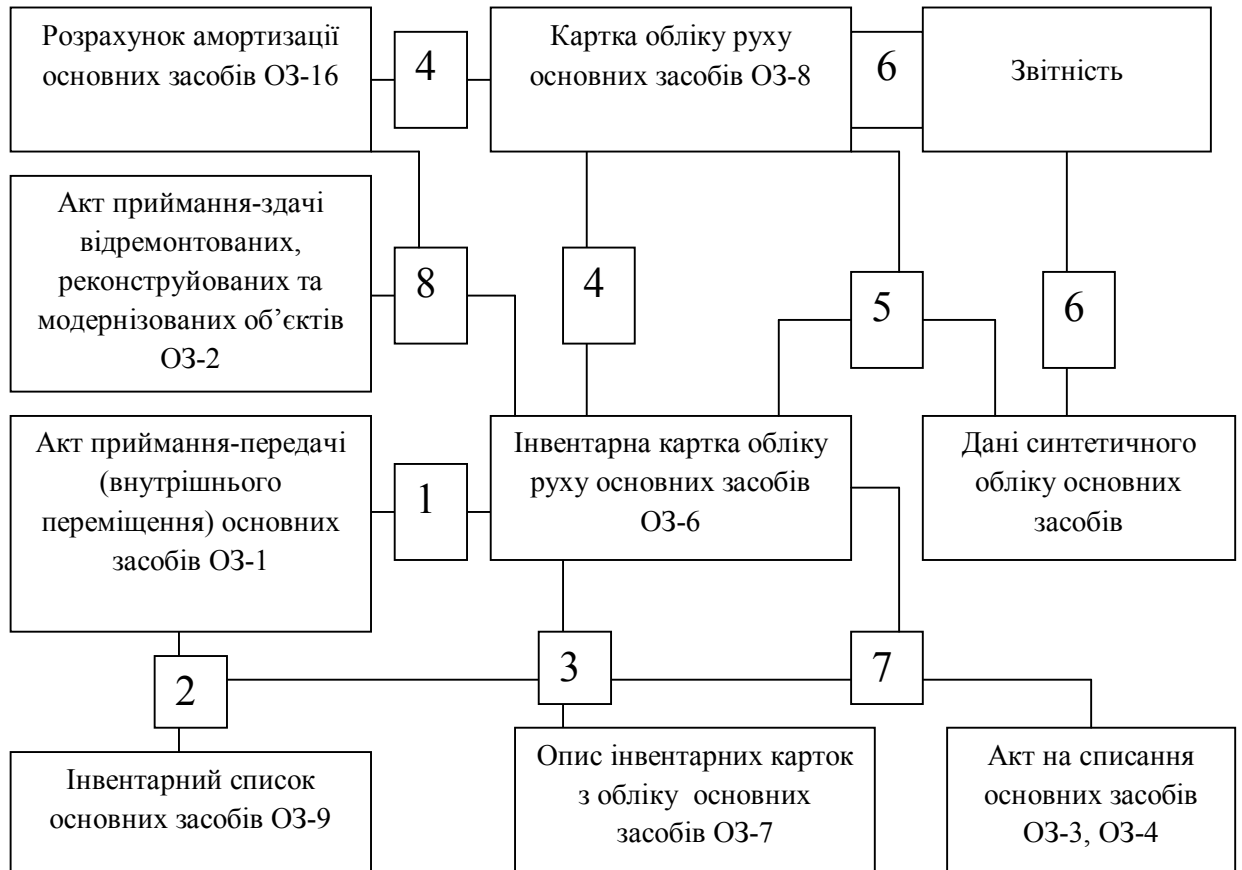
Розрахунок амортизації основних засобів ОЗ-16

4

Картка обліку руху основних засобів ОЗ-8

6

Звітність

Акт приймання-здачі відремонтованих, реконструйованих та модернізованих об’єктів ОЗ-2

8

4

5

6

Акт приймання-передачі (внутрішнього переміщення) основних засобів ОЗ-1

1

Інвентарна картка обліку руху основних засобів ОЗ-6

Дані синтетичного обліку основних засобів

2

3

7

Інвентарний список основних засобів ОЗ-9

Опис інвентарних карток з обліку основних засобів ОЗ-7

Акт на списання основних засобів ОЗ-3, ОЗ-4